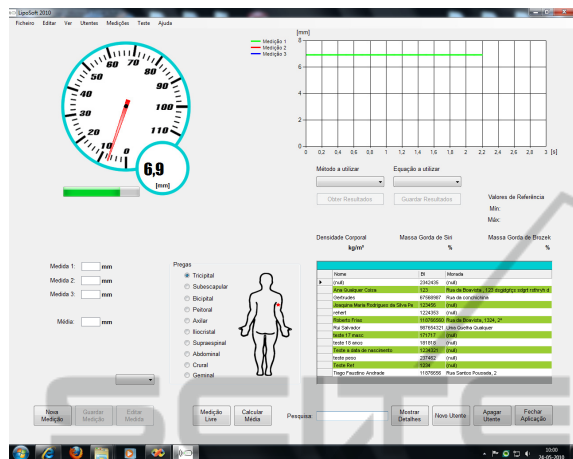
LipoSoft 2010

Ficheiro Editar Ver Utentes Medições Teste Ajuda

0 10 20 30 40 50 60 70 80 90 100 110

6,9
[mm]

[mm]
8
6
4
2
0
0 0.2 0.4 0.6 0.8 1 1.2 1.4 1.6 1.8 2 2.2 2.4 2.6 2.8 3 [s]

Medição 1
Medição 2
Medição 3

Método a utilizar
Equação a utilizar

Obter Resultados
Guardar Resultados

Valores de Referência
Mín:
Máx:

Densidade Corporal
kg/m³
Massa Gorda de Siri
%
Massa Gorda de Brozek
%

Medida 1: mm
Medida 2: mm
Medida 3: mm

Média: mm

Pregas
Tricipital
Subescapular
Bicipital
Peitoral
Axilar
Iliocristal
Supraespinal
Abdominal
Crural
Geminal

| | Nome | BI | Morada |
|---|---|---|---|
| ▸ | (null) | 2342435 | (null) |
| | Ana Qualquer Coisa | 123 | Rua de Boavista, 123 dsgdgfcg sdgfr rdhryh d |
| | Gertrudes | 67588987 | Rua da conchichina |
| | Joaquina Maria Rodrigues da Silva Pe | 123456 | (null) |
| | reterf | 1224353 | (null) |
| | Roberto Frias | 110789060 | Rua da Boavista, 1324, 2º |
| | Rui Salvador | 887654321 | Uma Quelha Qualquer |
| | teste 17 marc | 121717 | (null) |
| | teste 18 sinco | 181818 | (null) |
| | Teste á data de nascimento | 1234321 | (null) |
| | teste pono | 237482 | (null) |
| | Teste Rei | 1234 | (null) |
| | Tiago Faustino Andrade | 11078658 | Rua Santos Pousada, 2 |

Nova Medição
Guardar Medição
Editar Medição
Medição Livre
Calcular Média
Pesquisa:
Mostrar Detalhes
Novo Utente
Apagar Utente
Fechar Aplicação

10:00
24-05-2010